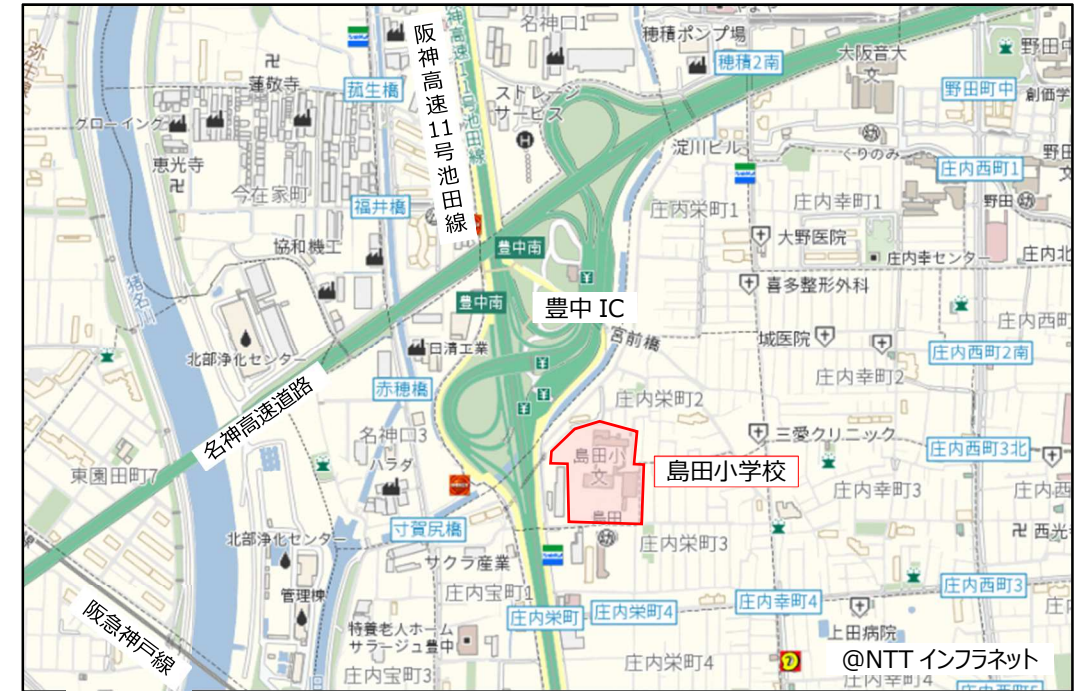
阪神高速11号池田線
名神口1
穂積ポンプ場
穂積2南
大阪音大
野田
蓮敬寺
蕗生橋
ストレージサービス
野田町中
創価学
グローイング
恵光寺
淀川ビル
くりのみ
庄内西町1
今在家町
庄内幸町1
野田
福井橋
庄内栄町1
豊中南
大野医院
庄内幸センター
庄内北
協和機工
喜多整形外科
豊中南
豊中IC
猪名川
宮前橋
庄内西
城医院
北部浄化センター
日清工業
庄内西町2南
庄内幸町2
名神高速道路
赤穂橋
庄内栄町2
名神口3
三愛クリニック
島田小
文
島田小学校
庄内西町3北
東園田町7
ハラダ
庄内幸町3
島田
寸賀尻橋
西光
北部浄化センター
庄内栄町3
サクラ産業
管理棟
庄内宝町1
庄内西町3
阪急神戸線
庄内栄町
庄内栄町4
庄内幸町4
特養老人ホーム サラージュ豊中
上田病院
庄内宝町3
庄内栄町4
@NTT インフラネット